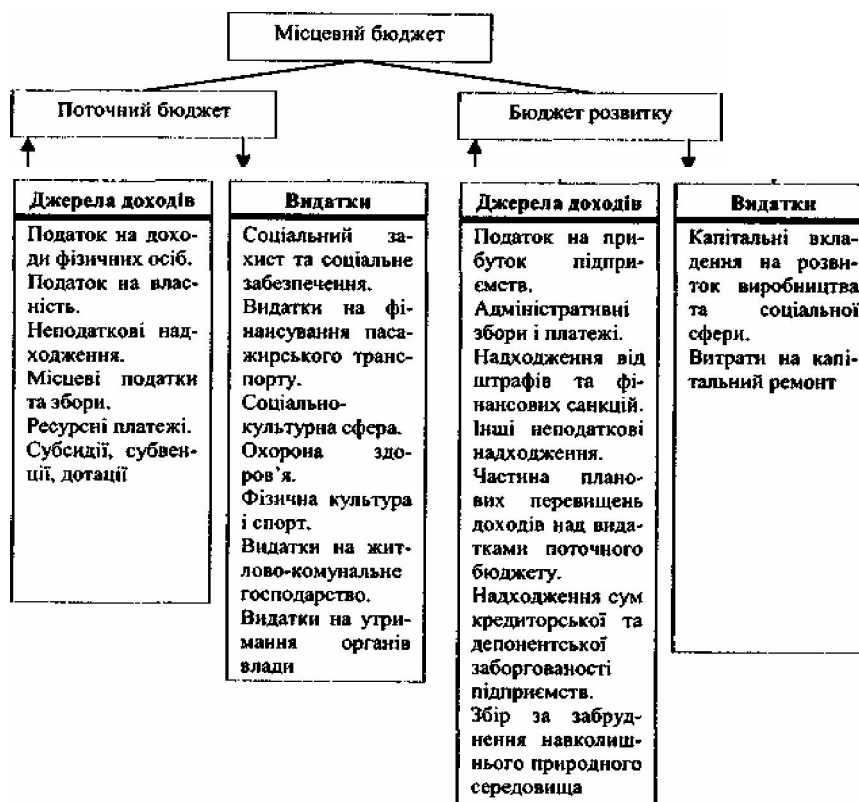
Місцевий бюджет

Поточний бюджет

Бюджет розвитку

Джерела доходів

Податок на доходи фізичних осіб.
Податок на власність.
Неподаткові надходження.
Місцеві податки та збори.
Ресурсні платежі.
Субсидії, субвенції, дотації

Видатки

Соціальний захист та соціальне забезпечення.
Видатки на фінансування пасажирського транспорту.
Соціально-культурна сфера.
Охорона здоров'я.
Фізична культура і спорт.
Видатки на житлово-комунальне господарство.
Видатки на утримання органів влади

Джерела доходів

Податок на прибуток підприємств.
Адміністративні збори і платежі.
Надходження від штрафів та фінансових санкцій.
Інші неподаткові надходження.
Частина планових перевищень доходів над видатками поточного бюджету.
Надходження сум кредиторської та депонентської заборгованості підприємств.
Збір за забруднення навколишнього природного середовища

Видатки

Капітальні вкладення на розвиток виробництва та соціальної сфери.
Витрати на капітальний ремонт